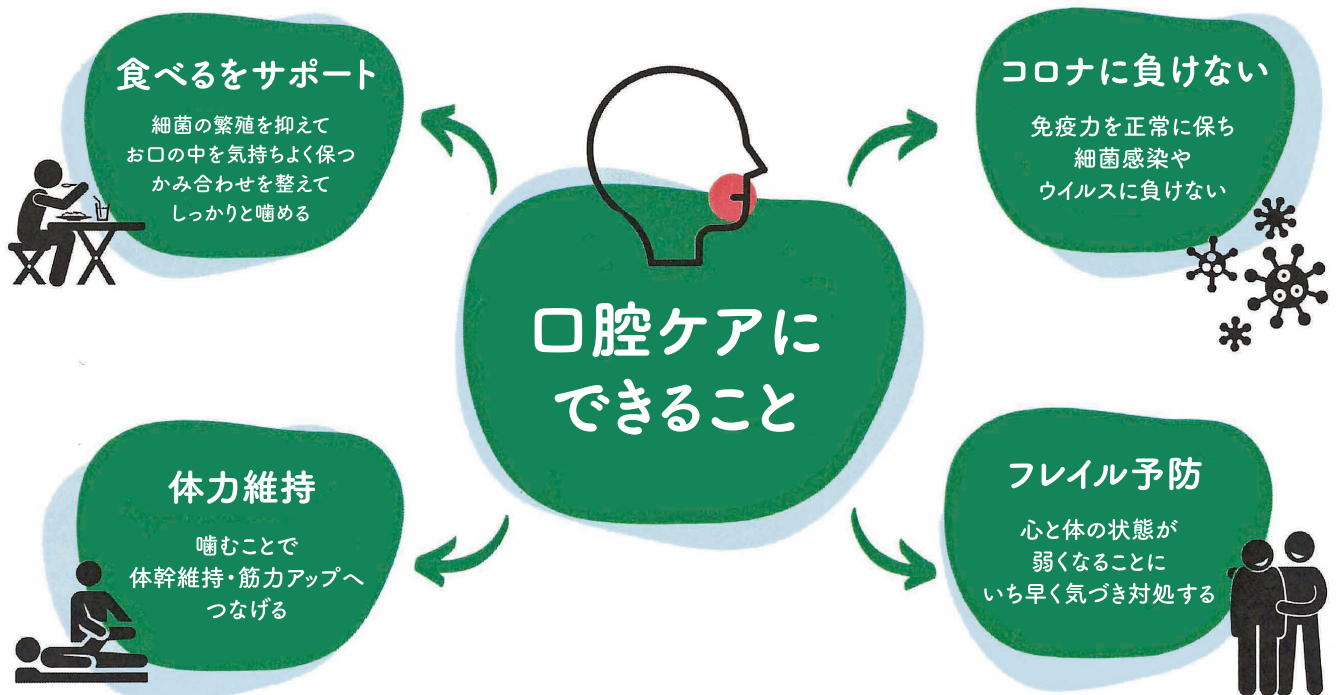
食べるをサポート

細菌の繁殖を抑えて
お口の中を気持ちよく保つ
かみ合わせを整えて
しっかりと噛める

コロナに負けない

免疫力を正常に保ち
細菌感染や
ウイルスに負けない

口腔ケアに
できること

体力維持

噛むことで
体幹維持・筋力アップへ
つなげる

フレイル予防

心と体の状態が
弱くなることに
いち早く気づき対処する